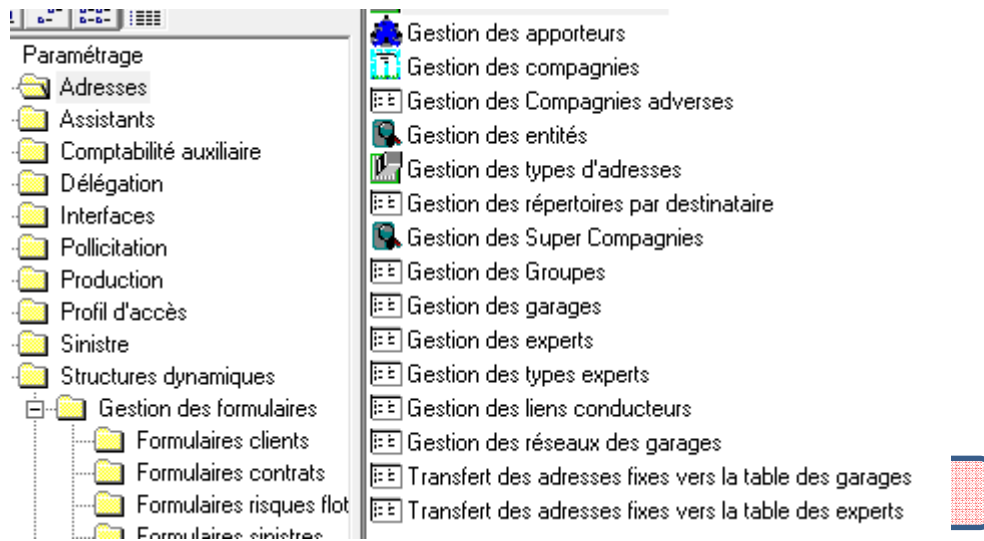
Paramétrage
Adresses
Assistants
Comptabilité auxiliaire
Délégation
Interfaces
Pollicitation
Production
Profil d'accès
Sinistre
Structures dynamiques
Gestion des formulaires
Formulaires clients
Formulaires contrats
Formulaires risques flot
Formulaires sinistres

Gestion des apporteurs
Gestion des compagnies
Gestion des Compagnies adverses
Gestion des entités
Gestion des types d'adresses
Gestion des répertoires par destinataire
Gestion des Super Compagnies
Gestion des Groupes
Gestion des garages
Gestion des experts
Gestion des types experts
Gestion des liens conducteurs
Gestion des réseaux des garages
Transfert des adresses fixes vers la table des garages
Transfert des adresses fixes vers la table des experts